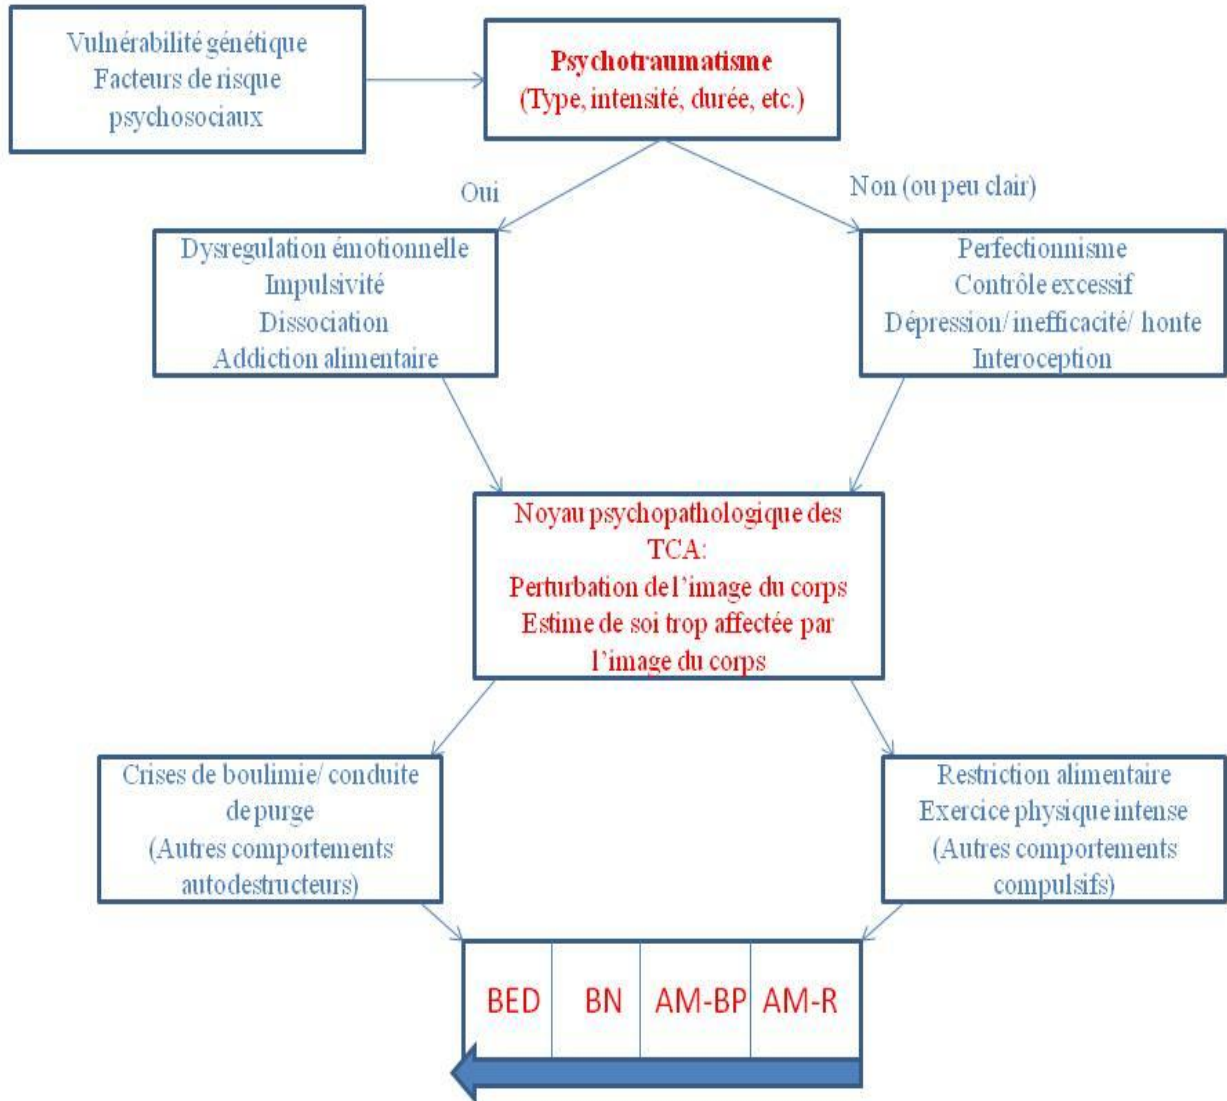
Vulnérabilité génétique
Facteurs de risque psychosociaux

Psychotraumatisme
(Type, intensité, durée, etc.)

Oui

Non (ou peu clair)

Dysregulation émotionnelle
Impulsivité
Dissociation
Addiction alimentaire

Perfectionnisme
Contrôle excessif
Dépression/ inefficacité/ honte
Interoception

Noyau psychopathologique des TCA:
Perturbation de l'image du corps
Estime de soi trop affectée par l'image du corps

Crises de boulimie/ conduite de purge
(Autres comportements autodestructeurs)

Restriction alimentaire
Exercice physique intense
(Autres comportements compulsifs)

| BED | BN | AM-BP | AM-R |
|---|---|---|---|